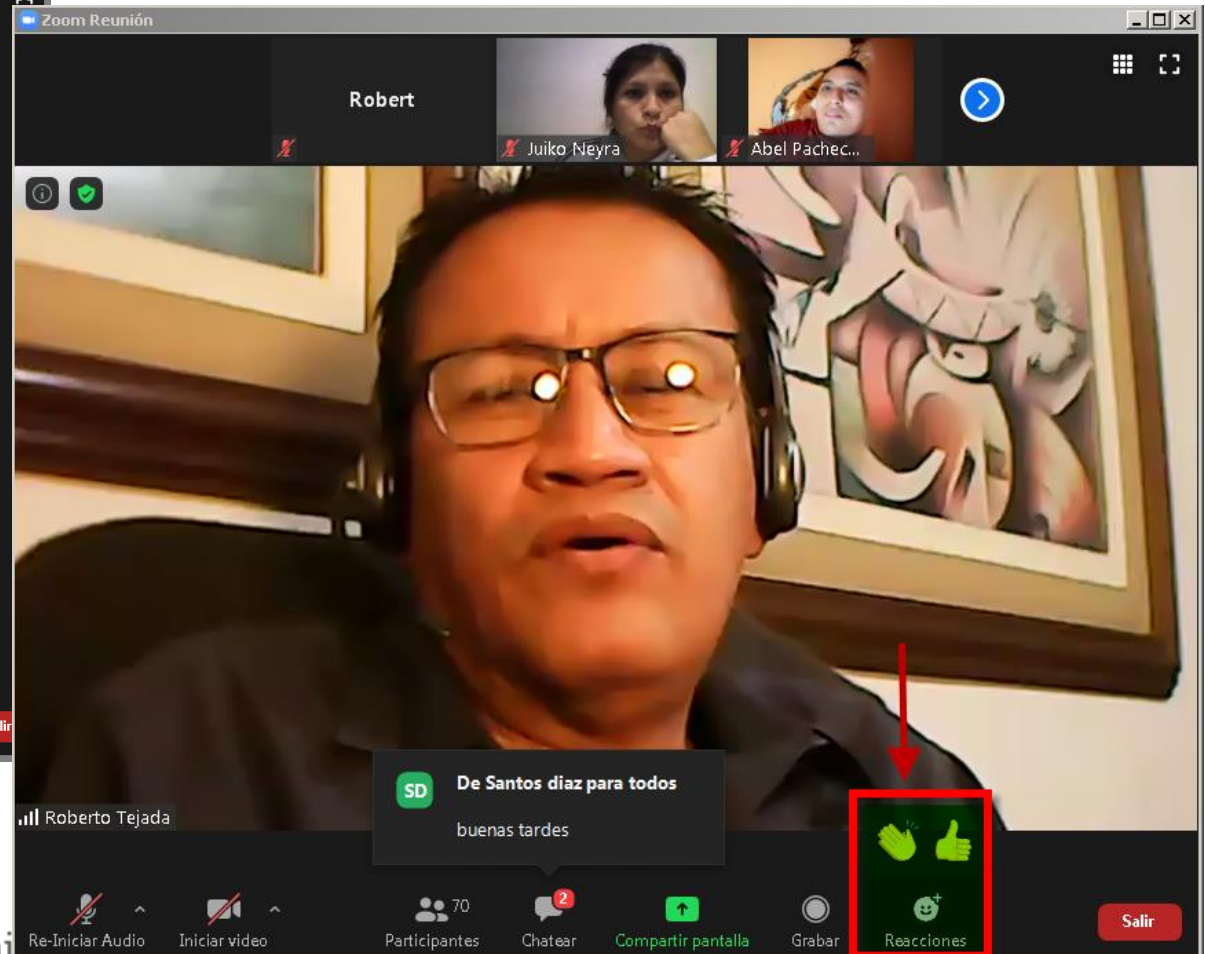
Zoom Reunión

Robert

Juiko Neyra

Abel Pachec...

Roberto Tejada

SD De Santos diaz para todos

buenas tardes

Re-Iniciar Audio

Iniciar video

70 Participantes

2 Chatear

Compartir pantalla

Grabar

Reacciones

Salir